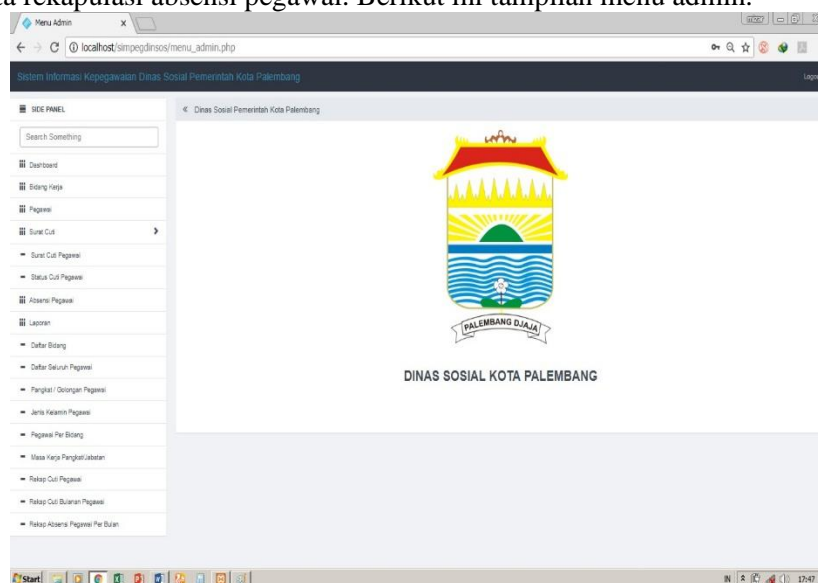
rekapulasi absensi pegawai. Berikut ini tampilan menu admin.

Menu Admin

localhost/simpegdinsos/menu_admin.php

Sistem Informasi Kepegawaian Dinas Sosial Pemerintah Kota Palembang

Logo

SIDE PANEL

Search Something

Dashboard

Bidang Kerja

Pegawai

Surat Cuti

Surat Cuti Pegawai

Status Cuti Pegawai

Absensi Pegawai

Laporan

Daftar Bidang

Daftar Seluruh Pegawai

Pangkat / Golongan Pegawai

Jenis Kelamin Pegawai

Pegawai Per Bidang

Masa Kerja Pangkat/Jabatan

Rekap Cuti Pegawai

Rekap Cuti Bulanan Pegawai

Rekap Absensi Pegawai Per Bulan

« Dinas Sosial Pemerintah Kota Palembang

PALEMBANG DJAJA

DINAS SOSIAL KOTA PALEMBANG

Start

IN

17:47